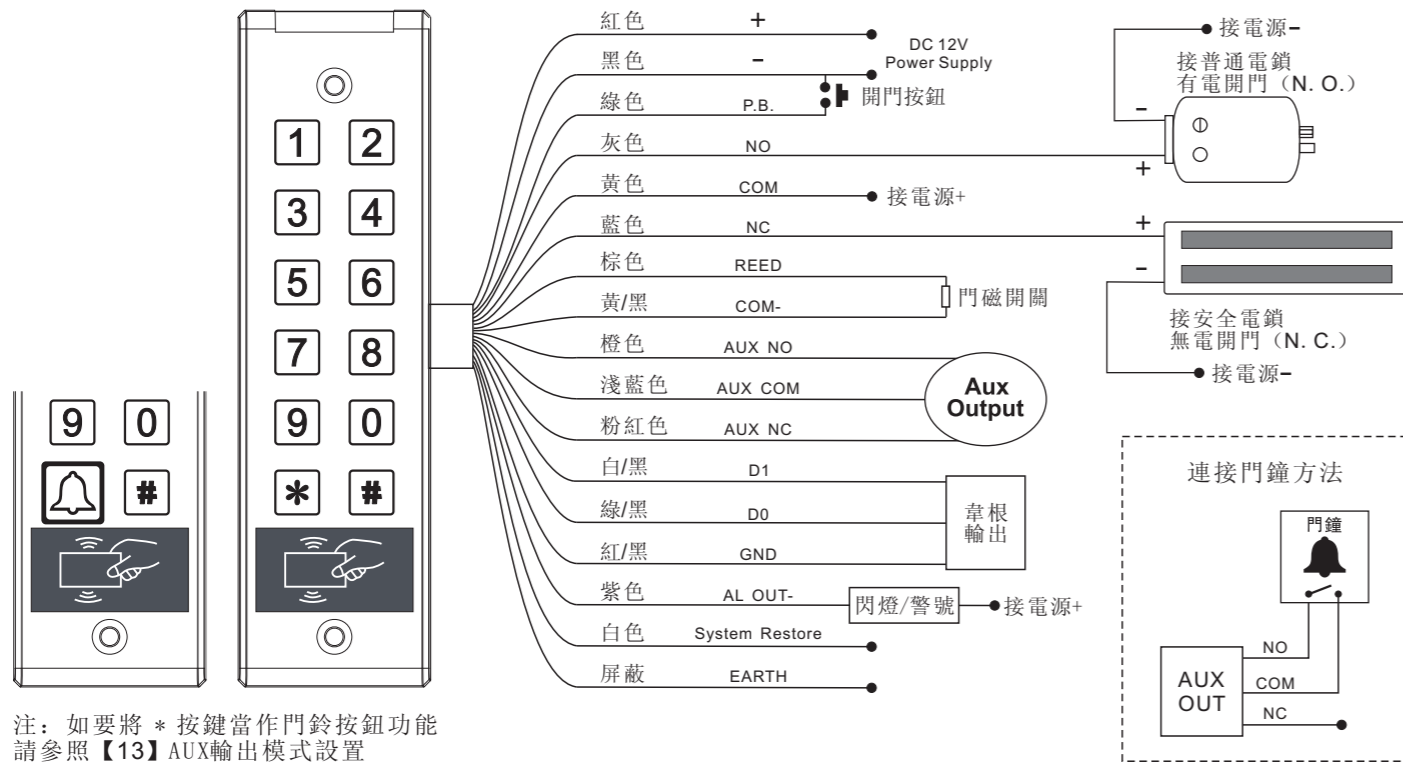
1 2
3 4
5 6
7 8
9 0
\* #

9 0
#

紅色 +
黑色 −
DC 12V Power Supply
綠色 P.B.
開門按鈕
灰色 NO
黃色 COM
接電源+
藍色 NC
棕色 REED
黃/黑 COM-
門磁開關
橙色 AUX NO
淺藍色 AUX COM
粉紅色 AUX NC
Aux Output
白/黑 D1
綠/黑 D0
紅/黑 GND
韋根輸出
紫色 AL OUT-
閃燈/警號
接電源+
白色 System Restore
屏蔽 EARTH

接電源−
接普通電鎖 有電開門（N. O.）
−
+
+
−
接安全電鎖 無電開門（N. C.）
接電源−

連接門鐘方法
門鐘
NO
AUX OUT
COM
NC

注：如要將 \* 按鍵當作門鈴按鈕功能 請參照【13】AUX輸出模式設置